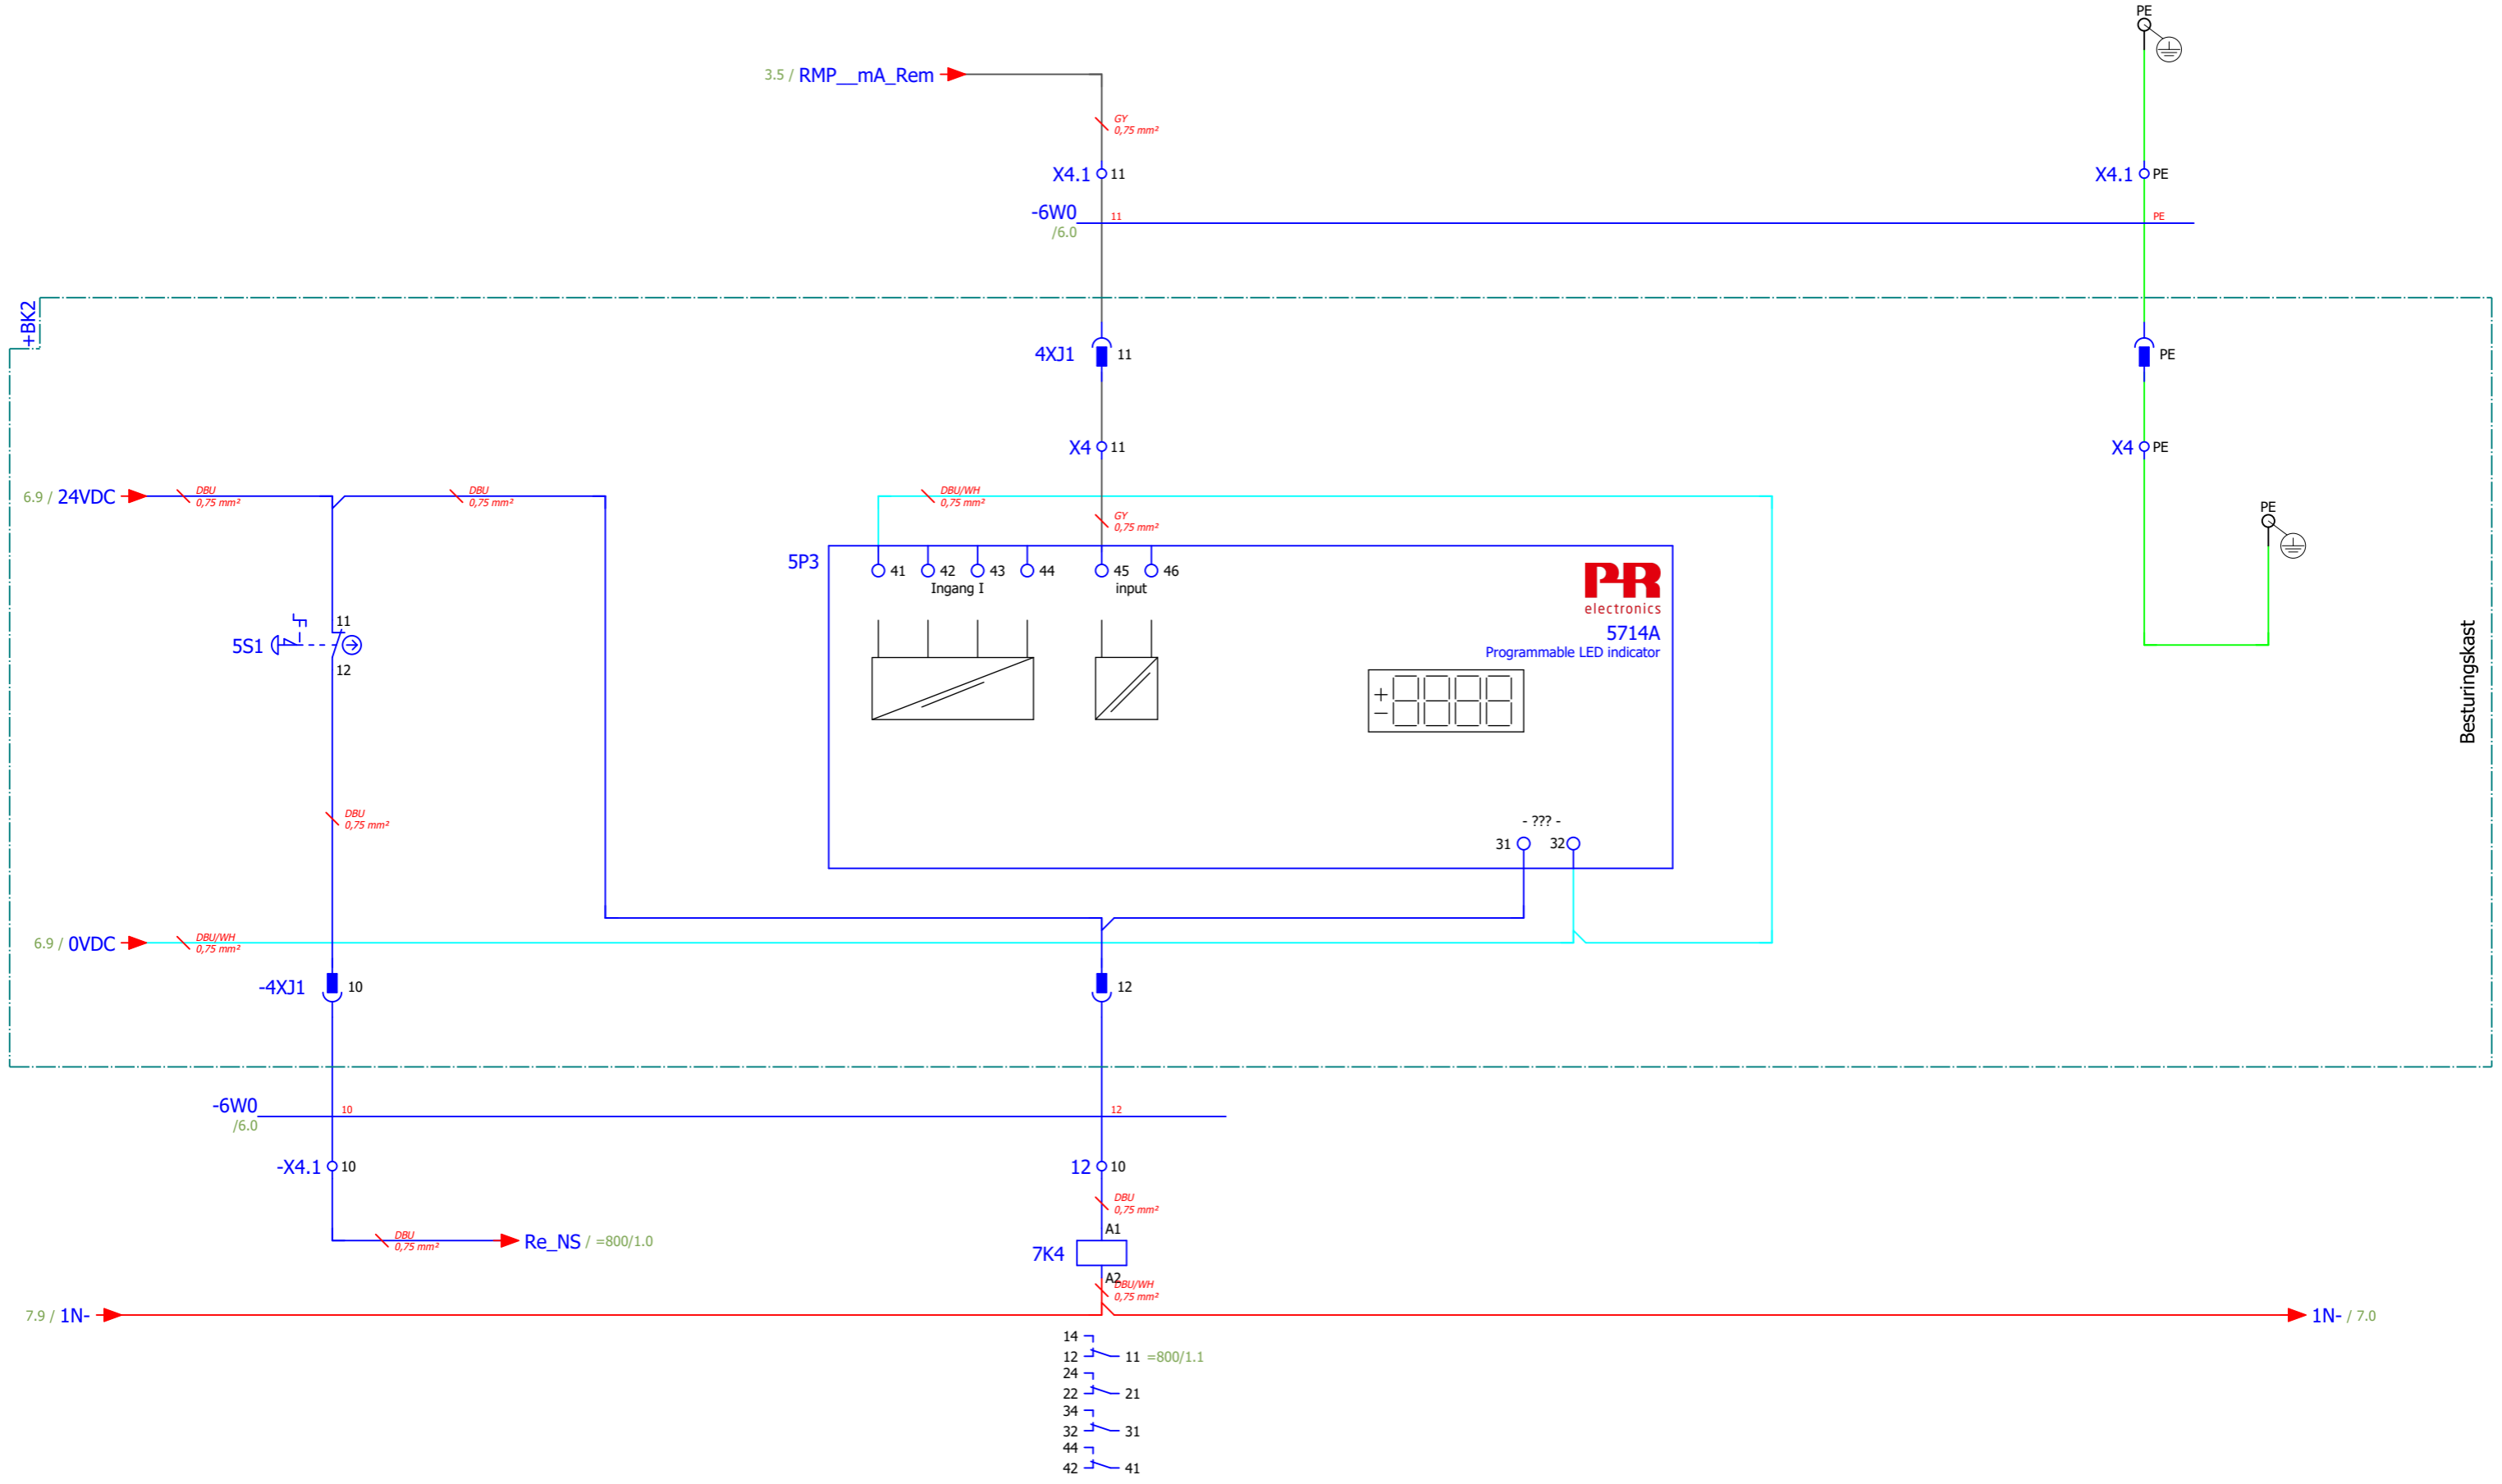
PE

3.5 / RMP__mA_Rem

GY
0,75 mm²

X4.1 11

X4.1 PE

-6W0
/6.0
11
PE

+BK2

4XJ1 11

PE

X4 11

X4 PE

PE

6.9 / 24VDC
DBU
0,75 mm²
DBU
0,75 mm²
DBU/WH
0,75 mm²
GY
0,75 mm²

5P3
41 42 43 44
Ingang I
45 46
input

PR
electronics
5714A
Programmable LED indicator

5S1
11
12

DBU
0,75 mm²

Besturingskast

- ??? -
31 32

6.9 / 0VDC
DBU/WH
0,75 mm²

-4XJ1 10
12

-6W0
/6.0
10
12

-X4.1 10
12 10

DBU
0,75 mm²
A1
7K4
A2
DBU/WH
0,75 mm²

DBU
0,75 mm²
Re_NS / =800/1.0

7.9 / 1N-
1N- / 7.0

14
12 11 =800/1.1
24
22 21
34
32 31
44
42 41